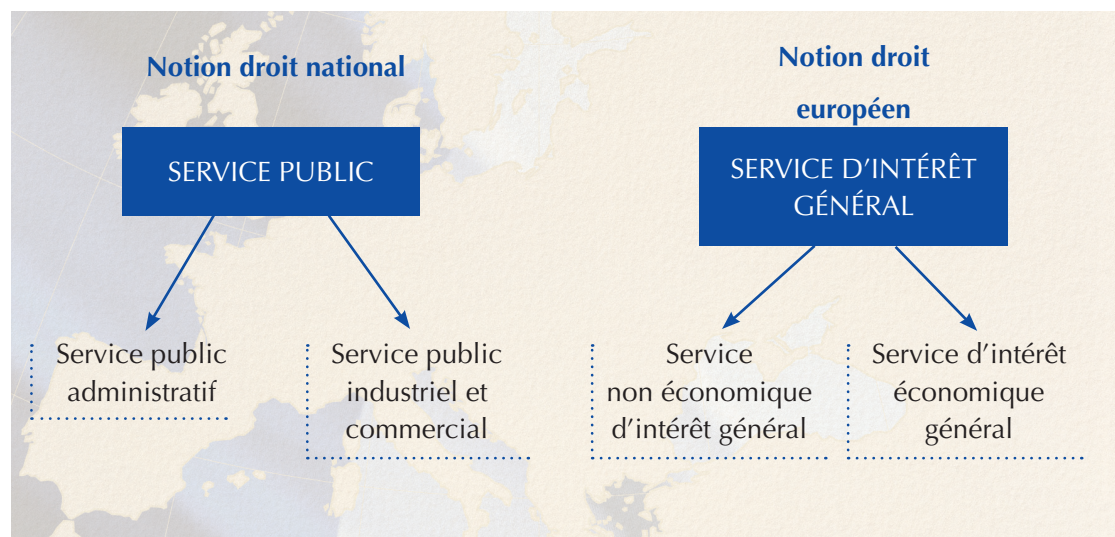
Notion droit national

SERVICE PUBLIC

Service public administratif

Service public industriel et commercial

Notion droit européen

SERVICE D'INTÉRÊT GÉNÉRAL

Service non économique d'intérêt général

Service d'intérêt économique général